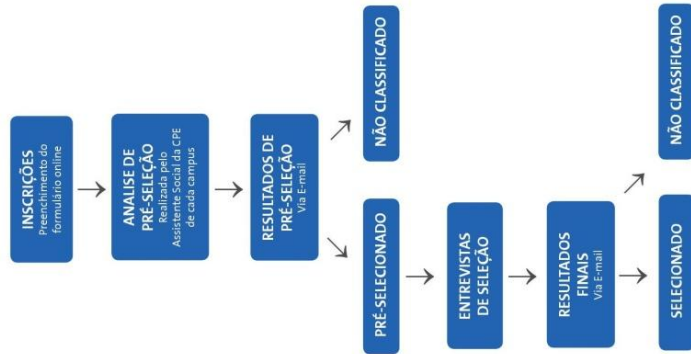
INSCRIÇÕES
Preenchimento do formulário online

ANALISE DE PRÉ-SELEÇÃO
Realizada pelo Assistente Social da CPE de cada campus

RESULTADOS DE PRÉ-SELEÇÃO
Via E-mail

NÃO CLASSIFICADO

PRÉ-SELECIONADO

ENTREVISTAS DE SELEÇÃO

RESULTADOS FINAIS
Via E-mail

NÃO CLASSIFICADO

SELECIONADO